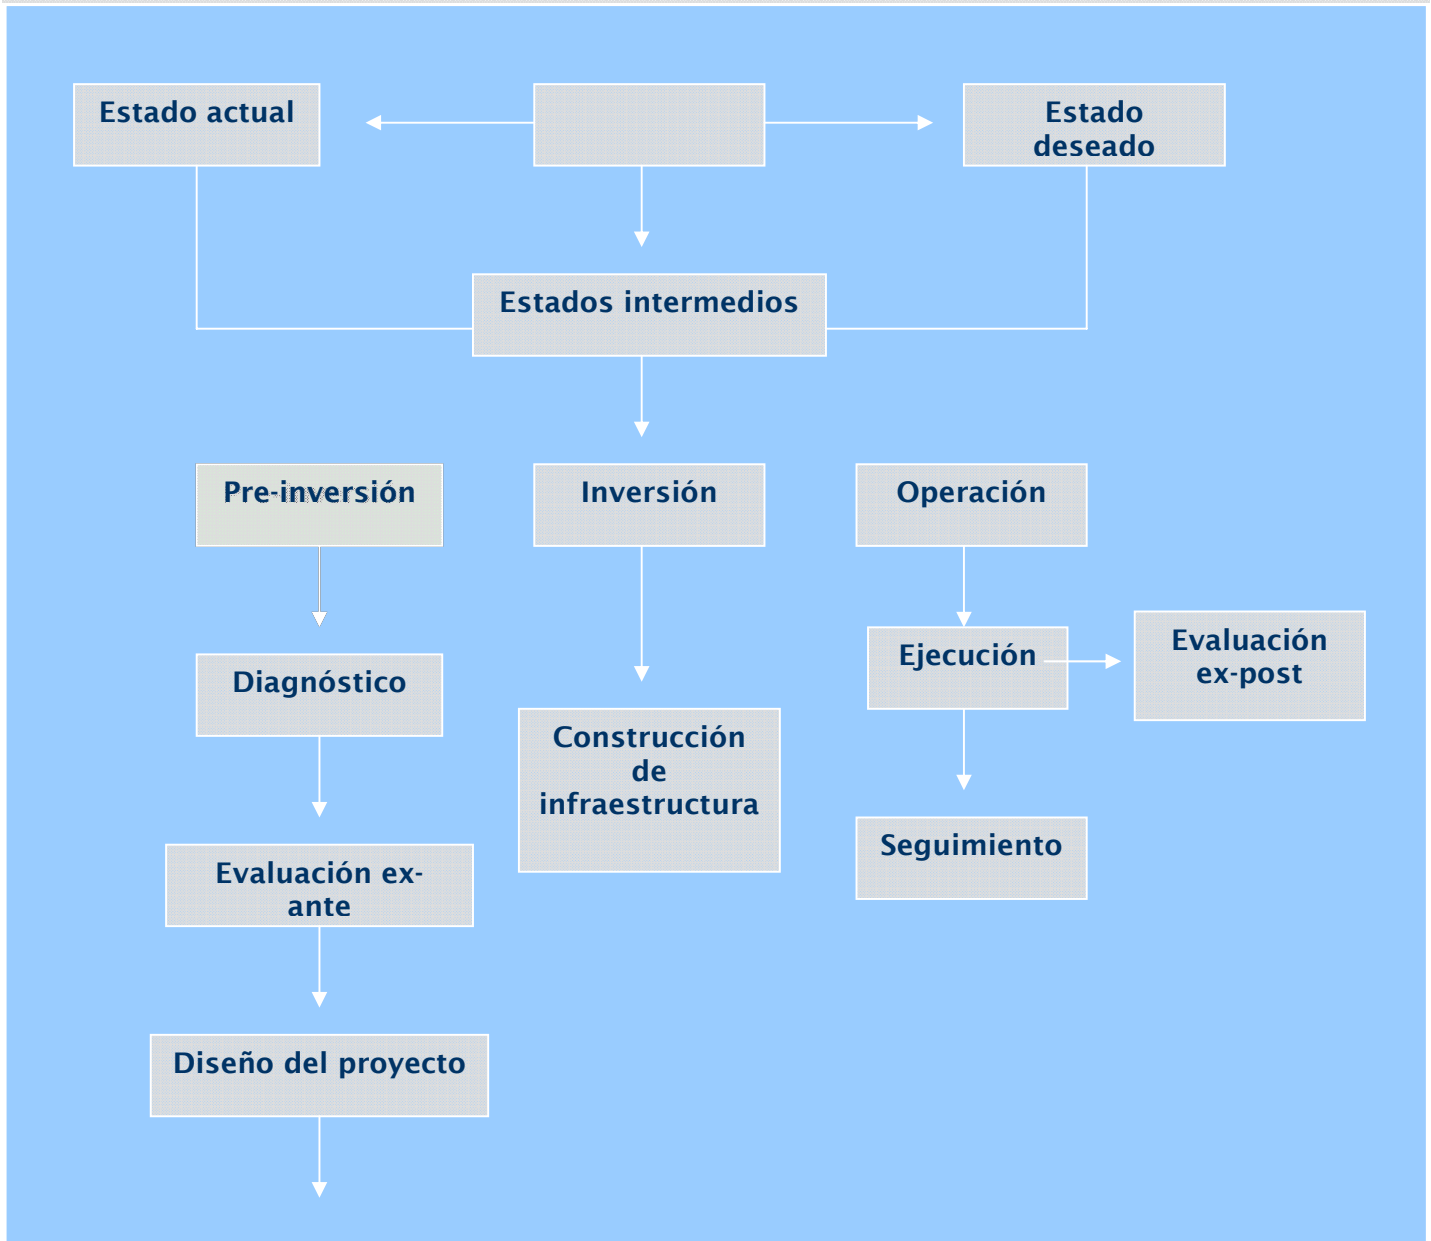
Estado actual

Estado deseado

Estados intermedios

Pre-inversión

Inversión

Operación

Diagnóstico

Construcción de infraestructura

Ejecución

Evaluación ex-post

Seguimiento

Evaluación ex-ante

Diseño del proyecto